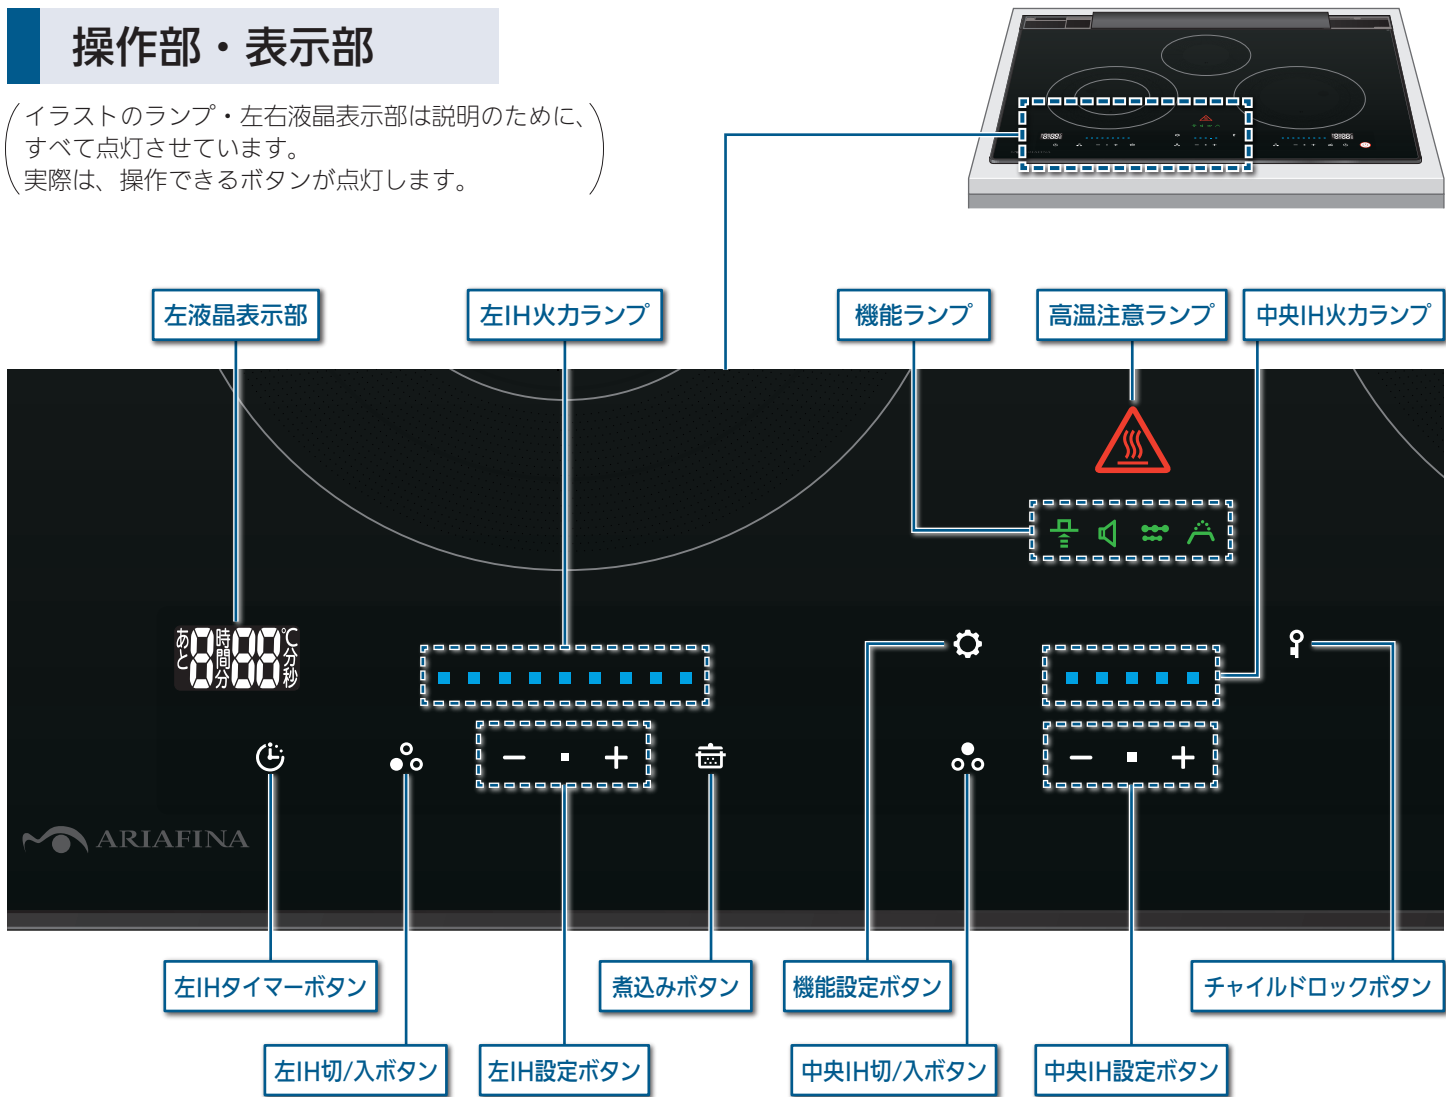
操作部・表示部

イラストのランプ・左右液晶表示部は説明のために、すべて点灯させています。
実際は、操作できるボタンが点灯します。

左液晶表示部

左IH火力ランプ

機能ランプ

高温注意ランプ

中央IH火力ランプ

あと 8 時間分 88 ℃分秒

− ・ +

− ・ +

ARIAFINA

左IHタイマーボタン

煮込みボタン

機能設定ボタン

チャイルドロックボタン

左IH切/入ボタン

左IH設定ボタン

中央IH切/入ボタン

中央IH設定ボタン